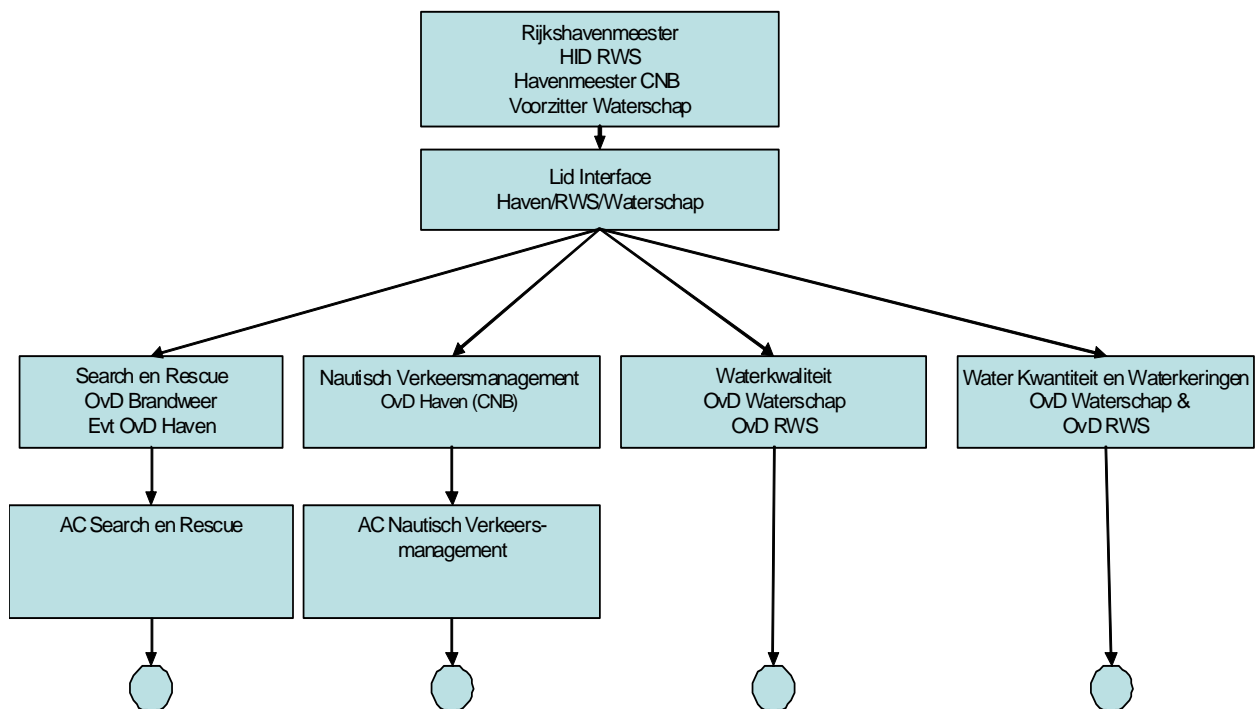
Rijkshavenmeester
HID RWS
Havenmeester CNB
Voorzitter Waterschap

Lid Interface
Haven/RWS/Waterschap

Search en Rescue
OvD Brandweer
Evt OvD Haven

Nautisch Verkeersmanagement
OvD Haven (CNB)

Waterkwaliteit
OvD Waterschap
OvD RWS

Water Kwantiteit en Waterkeringen
OvD Waterschap &
OvD RWS

AC Search en Rescue

AC Nautisch Verkeersmanagement